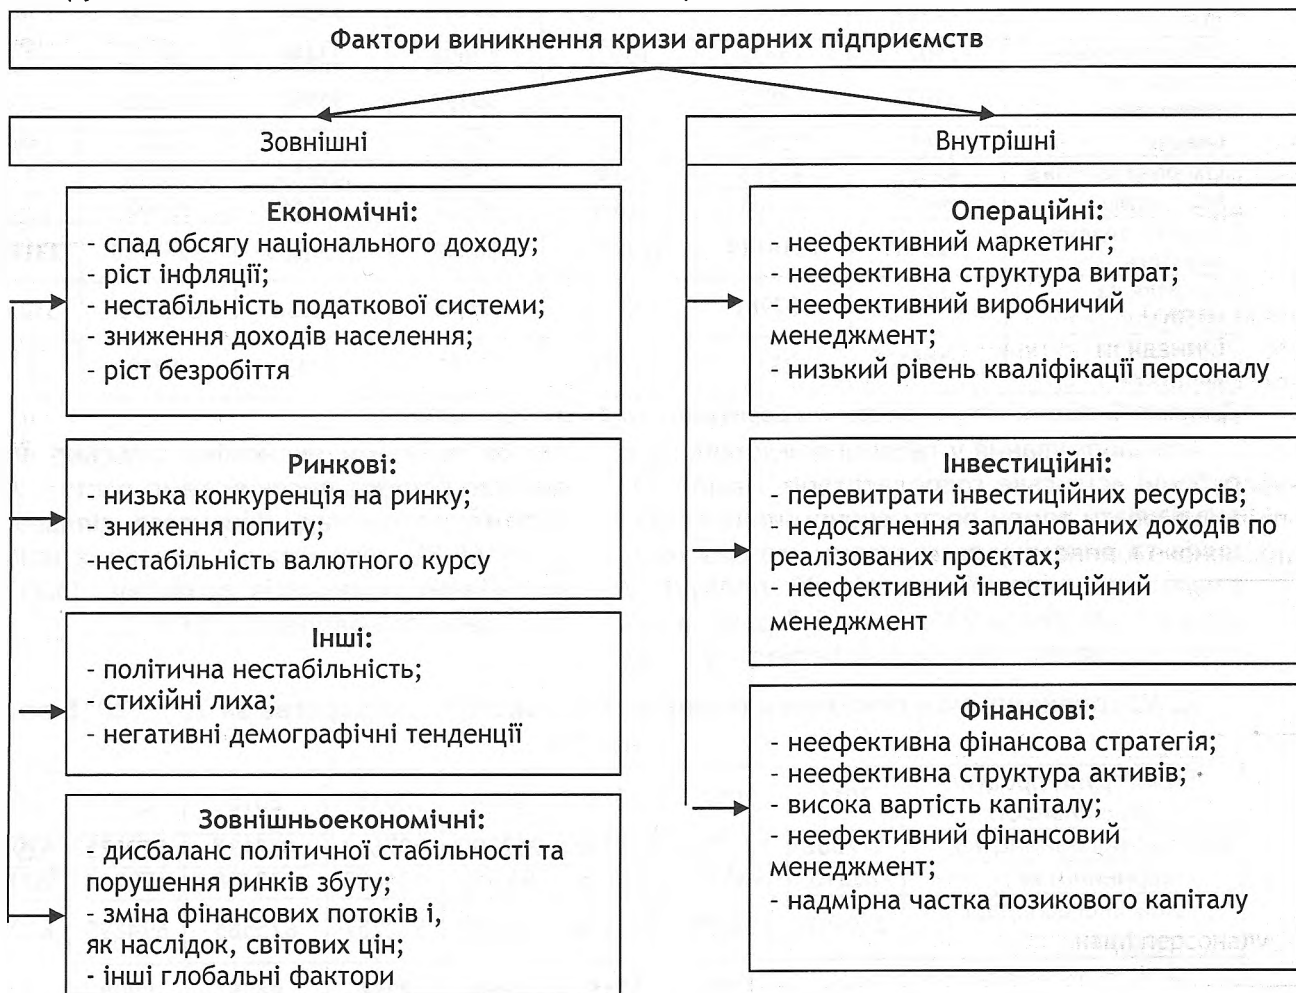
Фактори виникнення кризи аграрних підприємств

Зовнішні

Економічні:
- спад обсягу національного доходу;
- ріст інфляції;
- нестабільність податкової системи;
- зниження доходів населення;
- ріст безробіття

Ринкові:
- низька конкуренція на ринку;
- зниження попиту;
-нестабільність валютного курсу

Інші:
- політична нестабільність;
- стихійні лиха;
- негативні демографічні тенденції

Зовнішньоекономічні:
- дисбаланс політичної стабільності та порушення ринків збуту;
- зміна фінансових потоків і, як наслідок, світових цін;
- інші глобальні фактори

Внутрішні

Операційні:
- неефективний маркетинг;
- неефективна структура витрат;
- неефективний виробничий менеджмент;
- низький рівень кваліфікації персоналу

Інвестиційні:
- перевитрати інвестиційних ресурсів;
- недосягнення запланованих доходів по реалізованих проєктах;
- неефективний інвестиційний менеджмент

Фінансові:
- неефективна фінансова стратегія;
- неефективна структура активів;
- висока вартість капіталу;
- неефективний фінансовий менеджмент;
- надмірна частка позикового капіталу